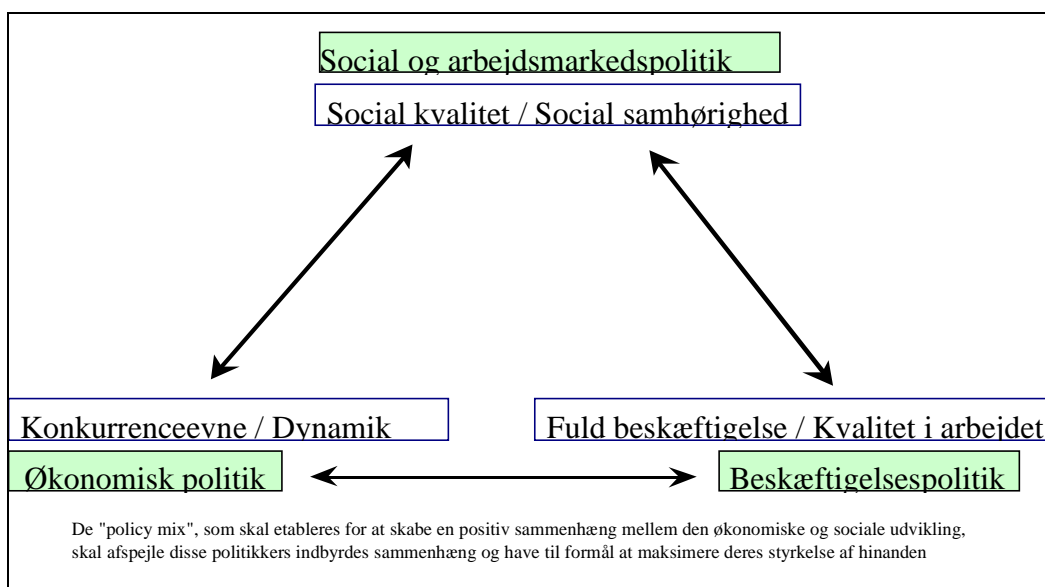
Social og arbejdsmarkedspolitik

Social kvalitet / Social samhørighed

Konkurrenceevne / Dynamik

Økonomisk politik

Fuld beskæftigelse / Kvalitet i arbejdet

Beskæftigelsespolitik

De "policy mix", som skal etableres for at skabe en positiv sammenhæng mellem den økonomiske og sociale udvikling, skal afspejle disse politikkers indbyrdes sammenhæng og have til formål at maksimere deres styrkelse af hinanden